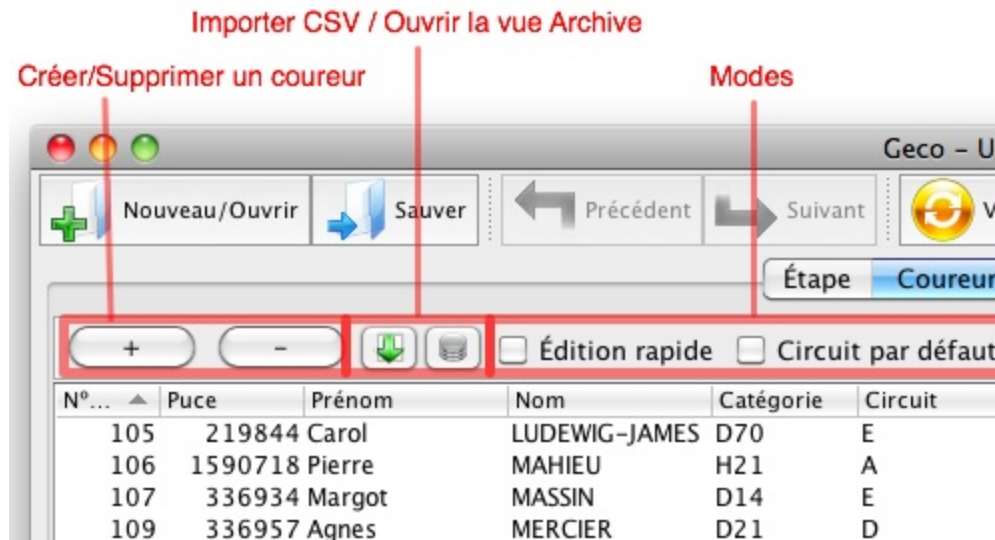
Importer CSV / Ouvrir la vue Archive

Créer/Supprimer un coureur

Modes

Geco - U

Nouveau/Ouvrir

Sauver

Précédent

Suivant

V

Étape

Coureur

+

-

Édition rapide

Circuit par défaut

| N°... | Puce | Prénom | Nom | Catégorie | Circuit |
|---|---|---|---|---|---|
| 105 | 219844 | Carol | LUDEWIG-JAMES | D70 | E |
| 106 | 1590718 | Pierre | MAHIEU | H21 | A |
| 107 | 336934 | Margot | MASSIN | D14 | E |
| 109 | 336957 | Agnes | MERCIER | D21 | D |